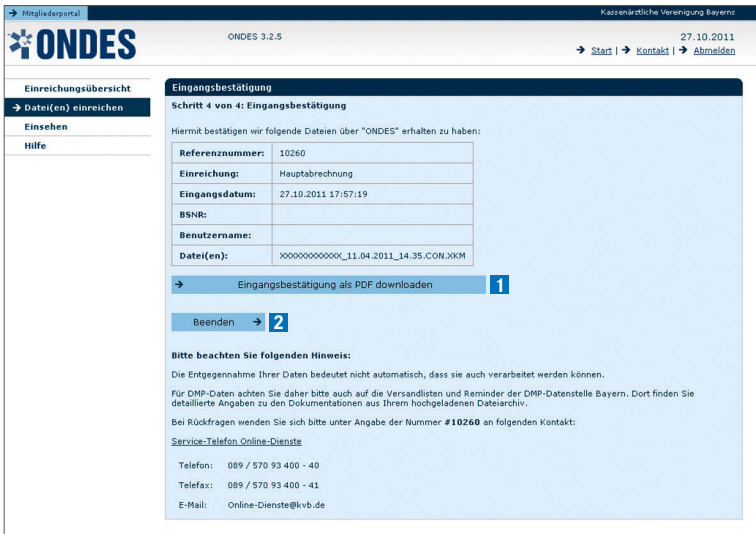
→ Mitgliederportal

Kassenärztliche Vereinigung Bayerns

ONDES

ONDES 3.2.5

27.10.2011

→ Start | → Kontakt | → Abmelden

Einreichungsübersicht
→ Datei(en) einreichen
Einsehen
Hilfe

Eingangsbestätigung

Schritt 4 von 4: Eingangsbestätigung

Hiermit bestätigen wir folgende Dateien über "ONDES" erhalten zu haben:

| | |
|---|---|
| Referenznummer: | 10260 |
| Einreichung: | Hauptabrechnung |
| Eingangsdatum: | 27.10.2011 17:57:19 |
| BSNR: | |
| Benutzername: | |
| Datei(en): | XXXXXXXXXXXX_11.04.2011_14.35.CON.XKM |

→ Eingangsbestätigung als PDF downloaden 1

Beenden → 2

Bitte beachten Sie folgenden Hinweis:

Die Entgegennahme Ihrer Daten bedeutet nicht automatisch, dass sie auch verarbeitet werden können.

Für DMP-Daten achten Sie daher bitte auch auf die Versandlisten und Reminder der DMP-Datenstelle Bayern. Dort finden Sie detaillierte Angaben zu den Dokumentationen aus Ihrem hochgeladenen Dateiarchiv.

Bei Rückfragen wenden Sie sich bitte unter Angabe der Nummer #10260 an folgenden Kontakt:

Service-Telefon Online-Dienste

Telefon: 089 / 570 93 400 - 40

Telefax: 089 / 570 93 400 - 41

E-Mail: Online-Dienste@kvb.de